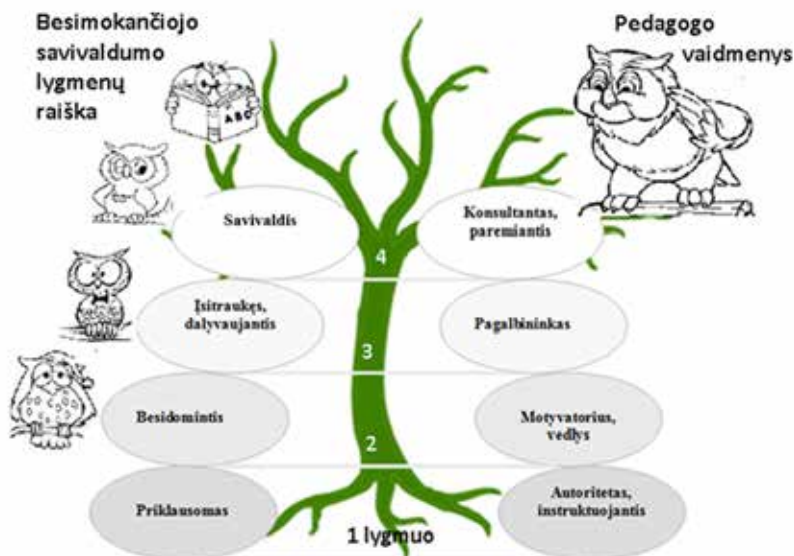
Besimokančiojo savivaldumo lygmenų raiška

Pedagogo vaidmenys

A B C

Savivaldis

Konsultantas, paremiantis

4

Įsitraukęs, dalyvaujantis

Pagalbininkas

3

Besidomintis

Motyvatorius, vedlys

2

Priklausomas

Autoritetas, instruktuojantis

1 lygmuo